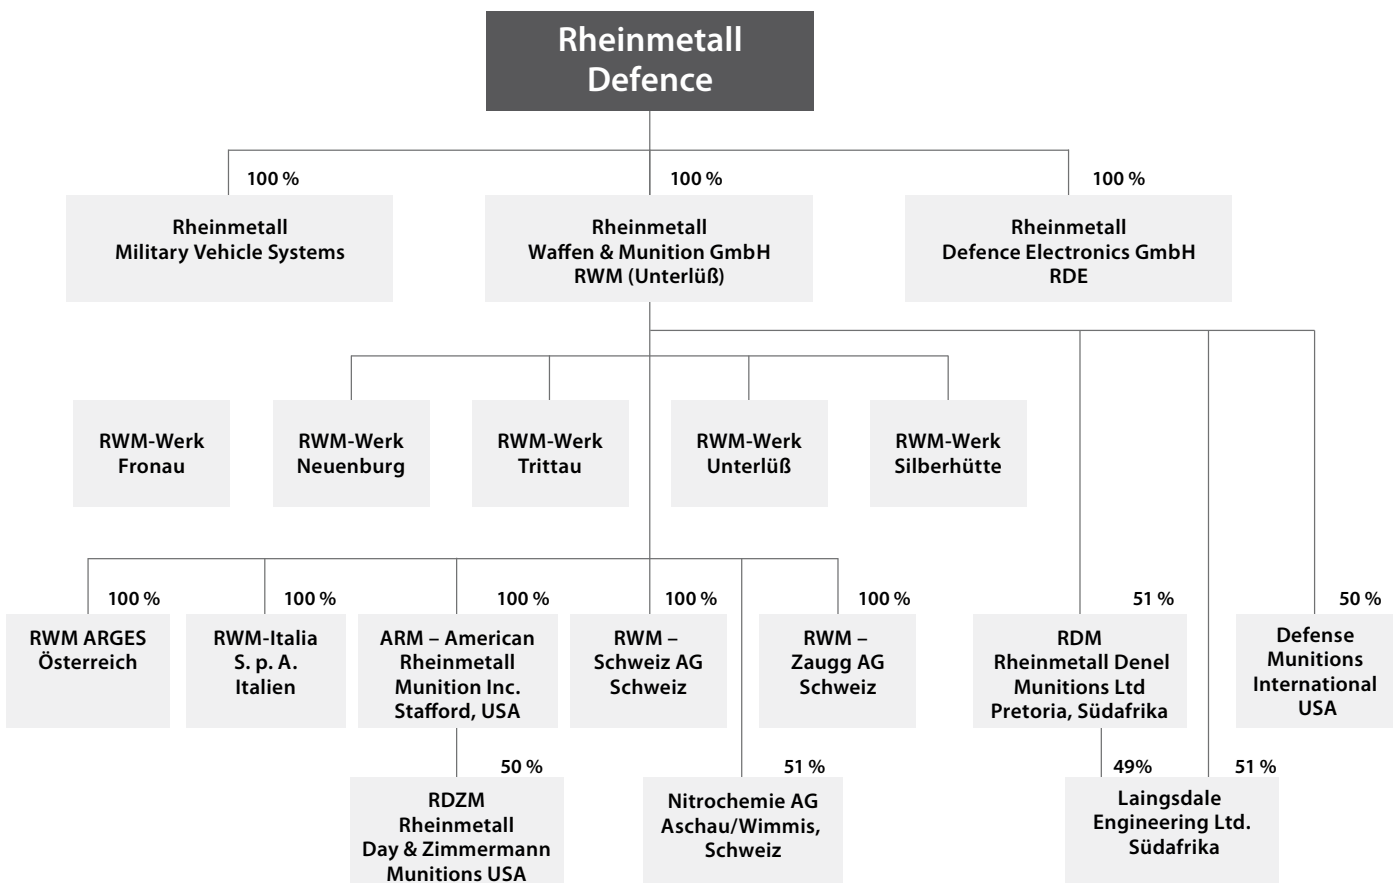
Rheinmetall Defence

100 %

Rheinmetall Military Vehicle Systems

100 %

Rheinmetall Waffen & Munition GmbH RWM (Unterlüß)

100 %

Rheinmetall Defence Electronics GmbH RDE

RWM-Werk Fronau

RWM-Werk Neuenburg

RWM-Werk Trittau

RWM-Werk Unterlüß

RWM-Werk Silberhütte

100 %

RWM ARGES Österreich

100 %

RWM-Italia S. p. A. Italien

100 %

ARM – American Rheinmetall Munition Inc. Stafford, USA

50 %

RDZM Rheinmetall Day & Zimmermann Munitions USA

100 %

RWM – Schweiz AG Schweiz

51 %

Nitrochemie AG Aschau/Wimmis, Schweiz

100 %

RWM – Zaugg AG Schweiz

51 %

RDM Rheinmetall Denel Munitions Ltd Pretoria, Südafrika

49%

51 %

Laingsdale Engineering Ltd. Südafrika

50 %

Defense Munitions International USA